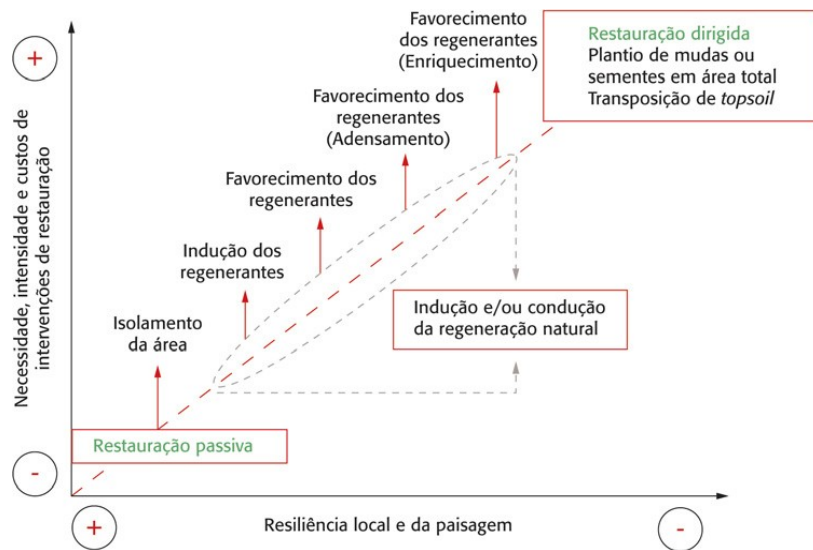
+

Necessidade, intensidade e custos de intervenções de restauração

-

Favorecimento dos regenerantes (Enriquecimento)

Restauração dirigida
Plantio de mudas ou sementes em área total
Transposição de *topsoil*

Favorecimento dos regenerantes (Adensamento)

Favorecimento dos regenerantes

Indução dos regenerantes

Isolamento da área

Indução e/ou condução da regeneração natural

Restauração passiva

+

Resiliência local e da paisagem

-